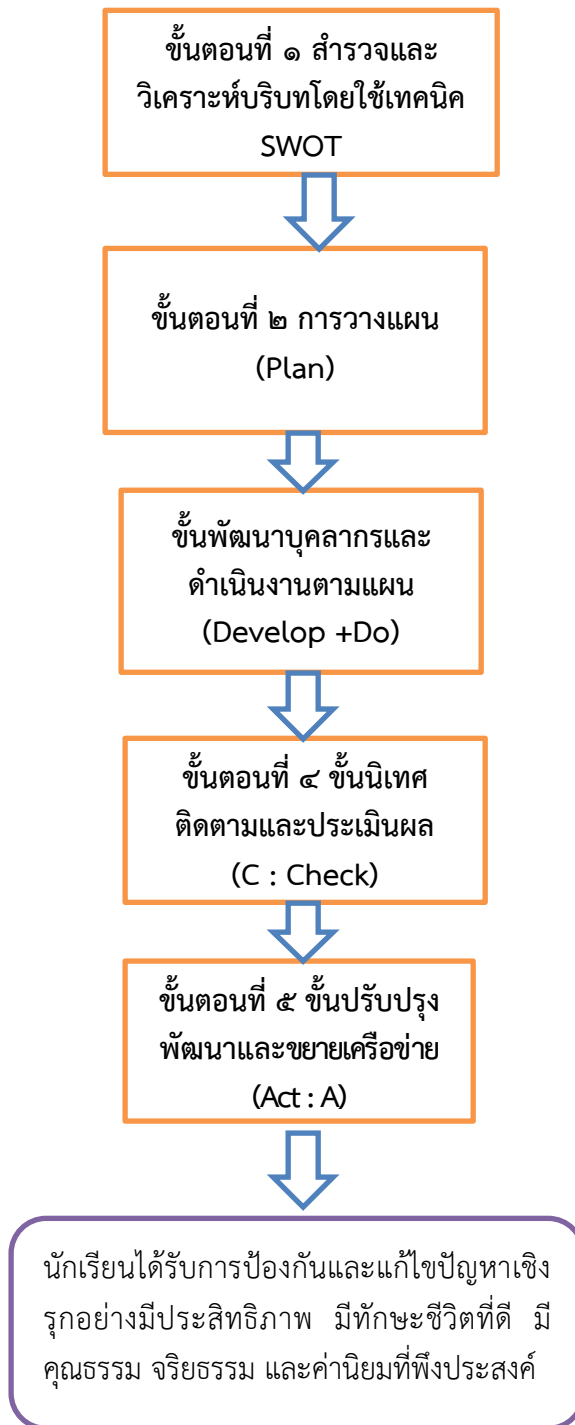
ขั้นตอนที่ ๑ สำรวจและวิเคราะห์บริบทโดยใช้เทคนิค SWOT

ขั้นตอนที่ ๒ การวางแผน (Plan)

ขั้นพัฒนาบุคลากรและดำเนินงานตามแผน (Develop +Do)

ขั้นตอนที่ ๔ ขั้นนิเทศติดตามและประเมินผล (C : Check)

ขั้นตอนที่ ๕ ขั้นปรับปรุงพัฒนาและขยายเครือข่าย (Act : A)

นักเรียนได้รับการป้องกันและแก้ไขปัญหาเชิงรุกอย่างมีประสิทธิภาพ มีทักษะชีวิตที่ดี มีคุณธรรม จริยธรรม และค่านิยมที่พึงประสงค์